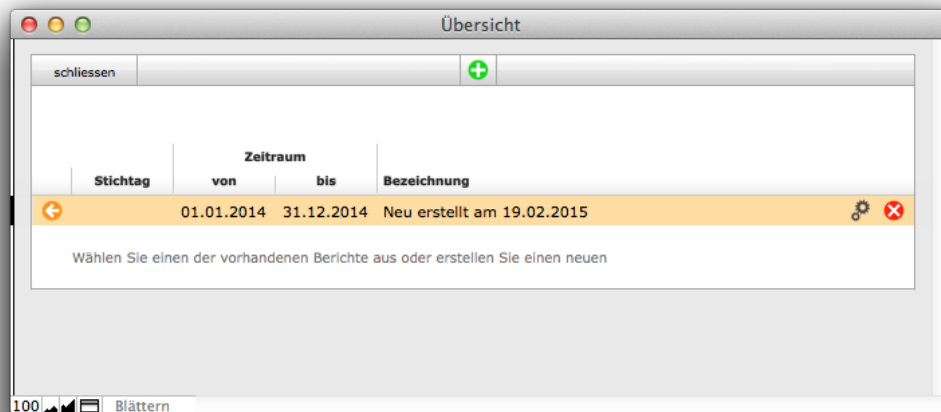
Übersicht

schliessen

| Stichtag | Zeitraum von | Zeitraum bis | Bezeichnung |
|---|---|---|---|
| | 01.01.2014 | 31.12.2014 | Neu erstellt am 19.02.2015 |

Wählen Sie einen der vorhandenen Berichte aus oder erstellen Sie einen neuen

100 Blättern